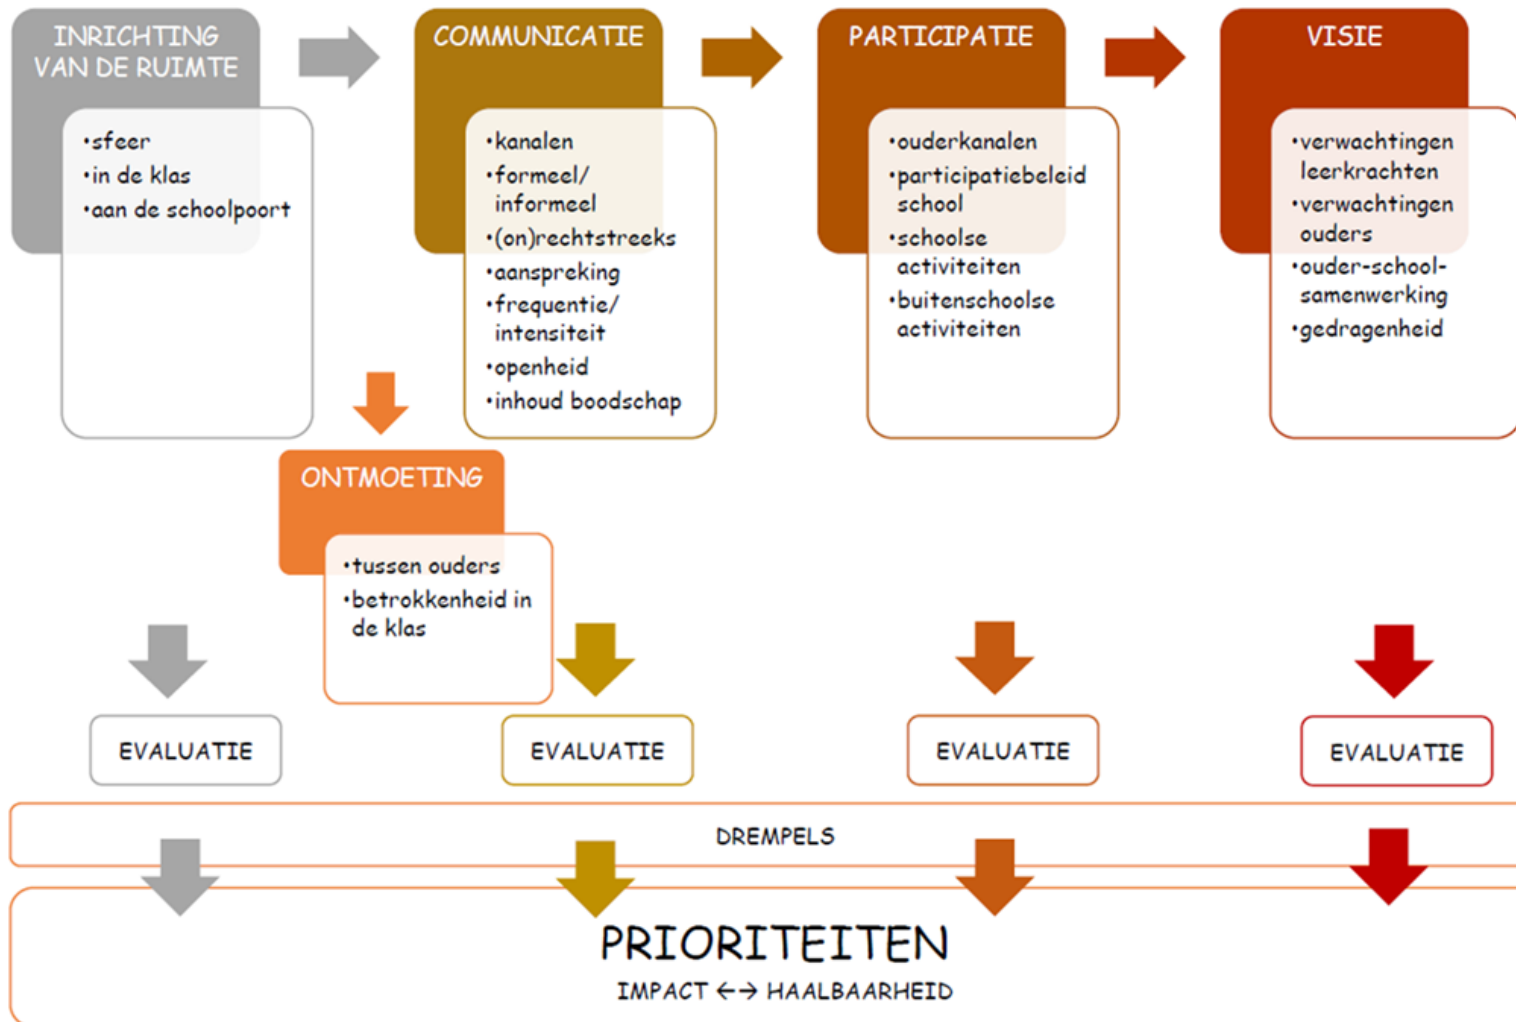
INRICHTING VAN DE RUIMTE

•sfeer
•in de klas
•aan de schoolpoort

COMMUNICATIE

•kanalen
•formeel/ informeel
•(on)rechtstreeks
•aanspreking
•frequentie/ intensiteit
•openheid
•inhoud boodschap

PARTICIPATIE

•ouderkanalen
•participatiebeleid school
•schoolse activiteiten
•buitenschoolse activiteiten

VISIE

•verwachtingen leerkrachten
•verwachtingen ouders
•ouder-school-samenwerking
•gedragenheid

ONTMOETING

•tussen ouders
•betrokkenheid in de klas

EVALUATIE

EVALUATIE

EVALUATIE

EVALUATIE

DREMPELS

PRIORITEITEN

IMPACT ←→ HAALBAARHEID